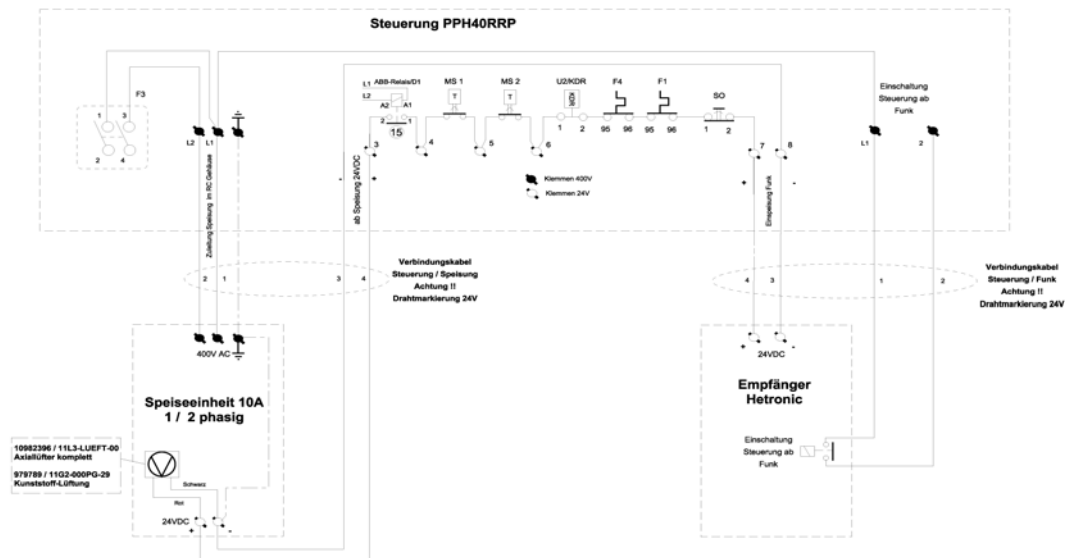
Steuerung PPH40RRP

F3

1 3

2 4

L2 L1

Zuleitung Speisung im RC Gehäuse

L1 ABB-Relais/D1

L2

A2 A1

2 1

15

3

ab Speisung 24VDC

MS 1

4

MS 2

5

U2/KDR

KDR

1 2

6

F4

95 96

F1

95 96

SO

1 2

7 8

Einspeisung Funk

Klemmen 400V

Klemmen 24V

Einschaltung Steuerung ab Funk

L1

2

Verbindungskabel Steuerung / Speisung Achtung !! Drahtmarkierung 24V

2 1 3 4

Verbindungskabel Steuerung / Funk Achtung !! Drahtmarkierung 24V

4 3 1 2

400V AC

Speiseeinheit 10A 1 / 2 phasig

10982396 / 11L3-LUEFT-00 Axiallüfter komplett

979789 / 11G2-000PG-29 Kunststoff-Lüftung

Schwarz

Rot

24VDC

24VDC

Empfänger Hetronic

Einschaltung Steuerung ab Funk